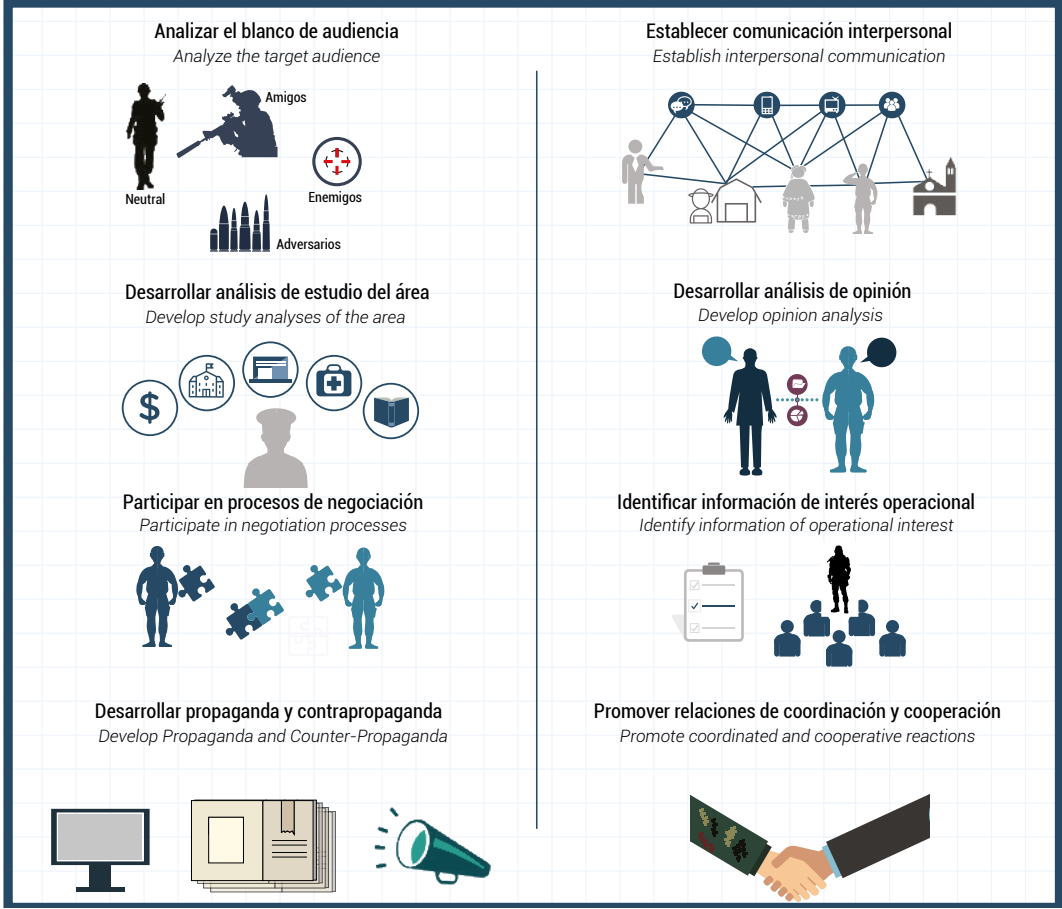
Analizar el blanco de audiencia
*Analyze the target audience*

Amigos
Neutral
Enemigos
Adversarios

Desarrollar análisis de estudio del área
*Develop study analyses of the area*

Participar en procesos de negociación
*Participate in negotiation processes*

Desarrollar propaganda y contrapropaganda
*Develop Propaganda and Counter-Propaganda*

Establecer comunicación interpersonal
*Establish interpersonal communication*

Desarrollar análisis de opinión
*Develop opinion analysis*

Identificar información de interés operacional
*Identify information of operational interest*

Promover relaciones de coordinación y cooperación
*Promote coordinated and cooperative reactions*